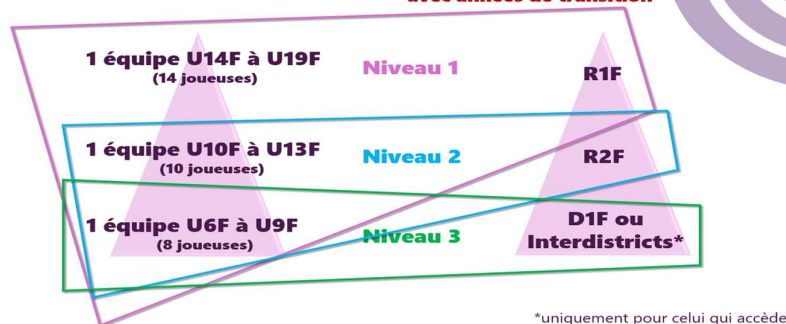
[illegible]

1 équipe U14F à U19F
(14 joueuses)

Niveau 1

R1F

1 équipe U10F à U13F
(10 joueuses)

Niveau 2

R2F

1 équipe U6F à U9F
(8 joueuses)

Niveau 3

D1F ou Interdistricts*

*uniquement pour celui qui accède